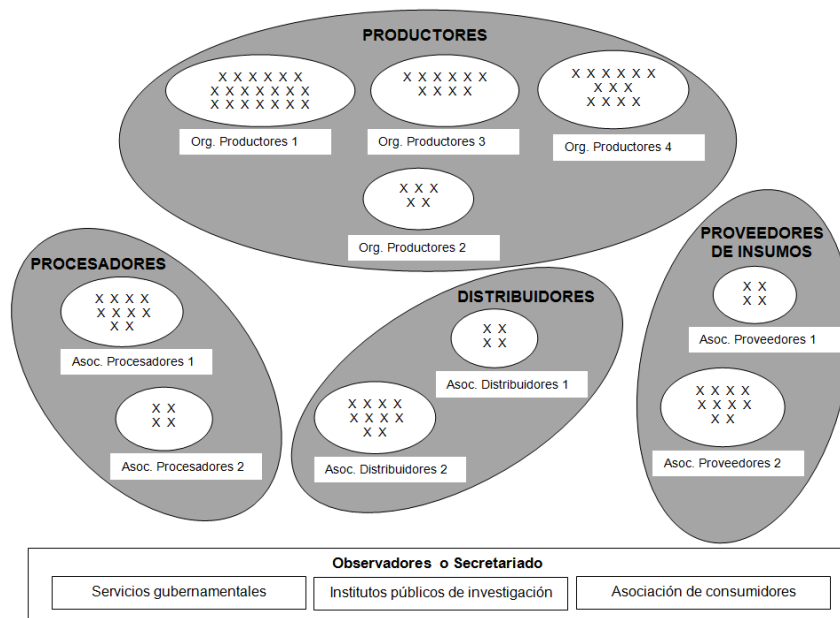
PRODUCTORES

X X X X X X
X X X X X X X
X X X X X X X

Org. Productores 1

X X X X X X
X X X X

Org. Productores 3

X X X X X X
X X X
X X X X

Org. Productores 4

X X X
X X

Org. Productores 2

PROCESADORES

X X X X
X X X X
X X

Asoc. Procesadores 1

X X
X X

Asoc. Procesadores 2

DISTRIBUIDORES

X X
X X

Asoc. Distribuidores 1

X X X X
X X X X
X X

Asoc. Distribuidores 2

PROVEEDORES DE INSUMOS

X X
X X

Asoc. Proveedores 1

X X X X
X X X X
X X

Asoc. Proveedores 2

Observadores o Secretariado

Servicios gubernamentales

Institutos públicos de investigación

Asociación de consumidores